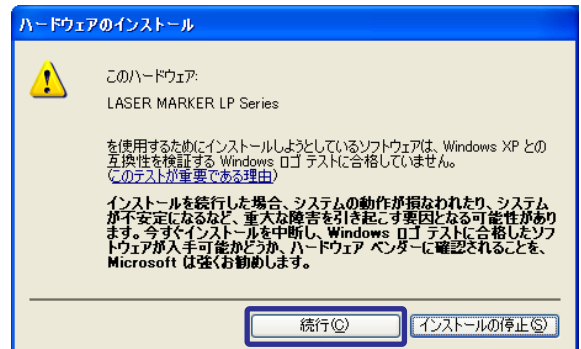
ハードウェアのインストール

このハードウェア:

LASER MARKER LP Series

を使用するためにインストールしようとしているソフトウェアは、Windows XP との互換性を検証する Windows ロゴ テストに合格していません。(このテストが重要である理由)

インストールを続行した場合、システムの動作が損なわれたり、システムが不安定になるなど、重大な障害を引き起こす要因となる可能性があります。今すぐインストールを中断し、Windows ロゴ テストに合格したソフトウェアが入手可能かどうか、ハードウェア ベンダーに確認されることを、Microsoft は強くお勧めします。

続行(C)

インストールの停止(S)